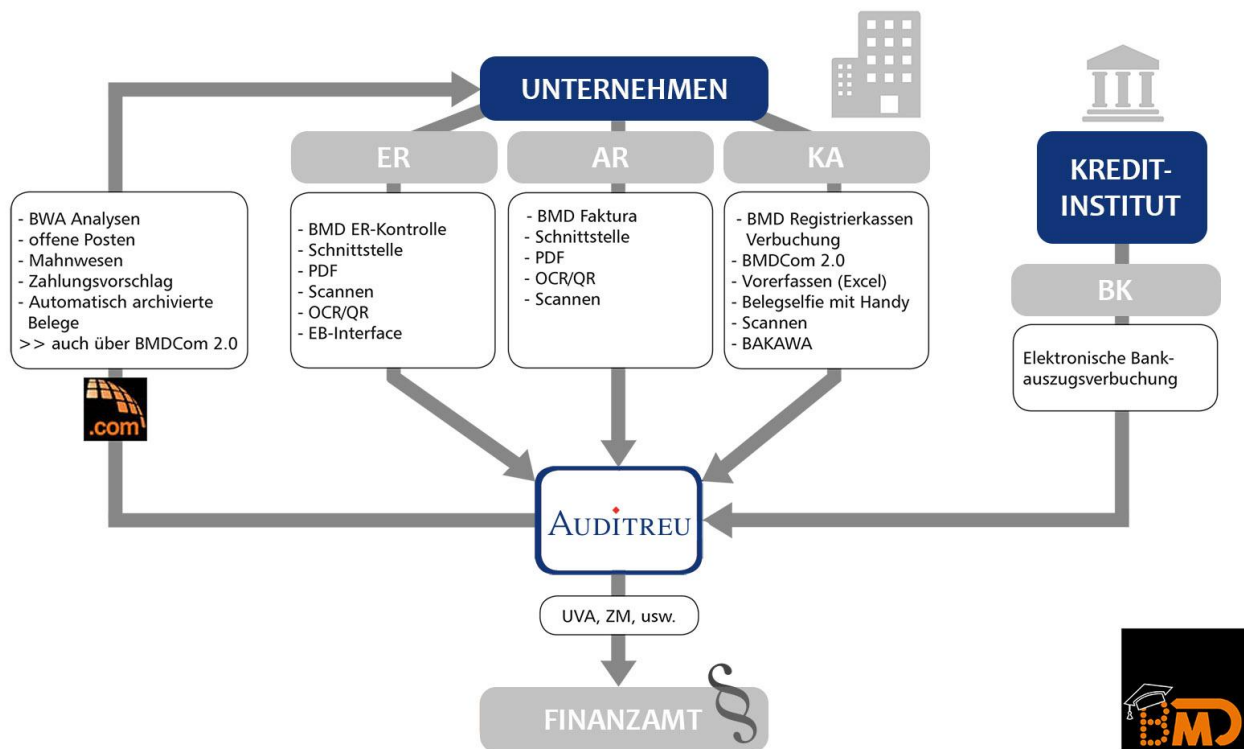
UNTERNEHMEN

ER

AR

KA

KREDIT-INSTITUT

- BWA Analysen
- offene Posten
- Mahnwesen
- Zahlungsvorschlag
- Automatisch archivierte Belege
>> auch über BMDCom 2.0

.com

- BMD ER-Kontrolle
- Schnittstelle
- PDF
- Scannen
- OCR/QR
- EB-Interface

- BMD Faktura
- Schnittstelle
- PDF
- OCR/QR
- Scannen

- BMD Registrierkassen Verbuchung
- BMDCom 2.0
- Vorerfassen (Excel)
- Belegselfie mit Handy
- Scannen
- BAKAWA

BK

Elektronische Bankauszugsverbuchung

AUDITREU

UVA, ZM, usw.

FINANZAMT

§

BMD